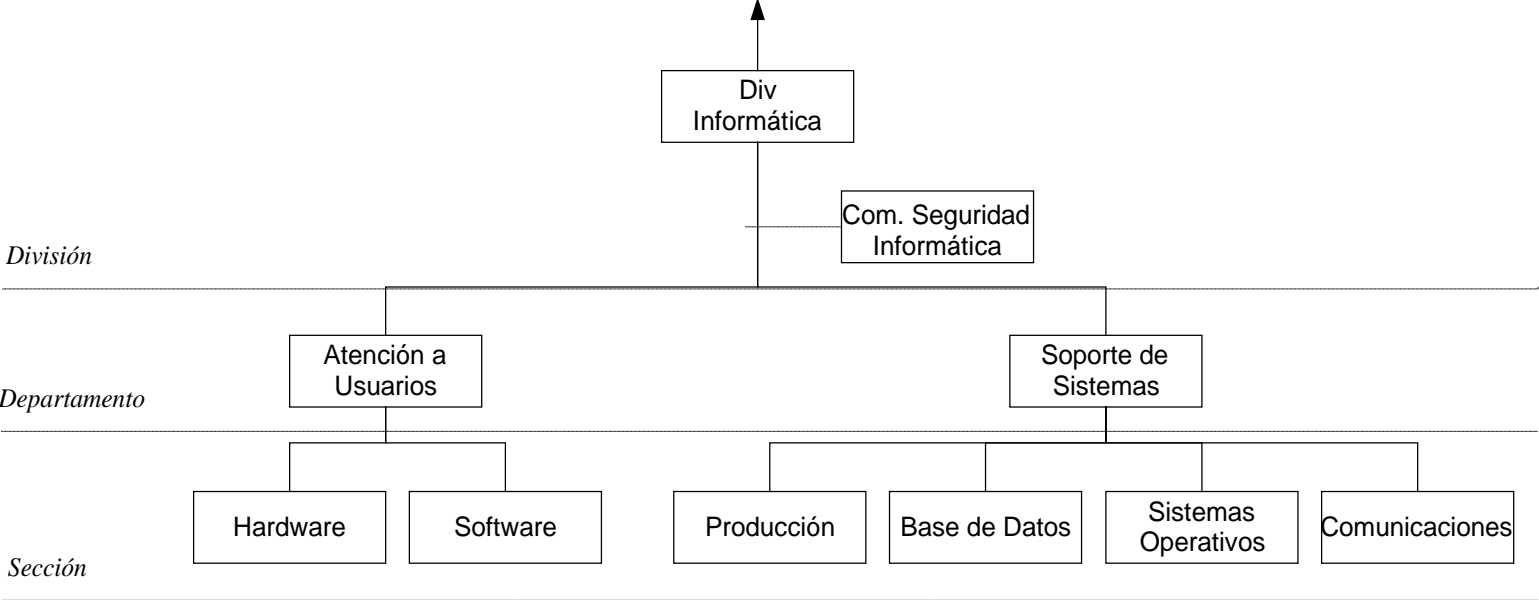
Div Informática

Com. Seguridad Informática

División

Atención a Usuarios

Soporte de Sistemas

Departamento

Hardware

Software

Producción

Base de Datos

Sistemas Operativos

Comunicaciones

Sección